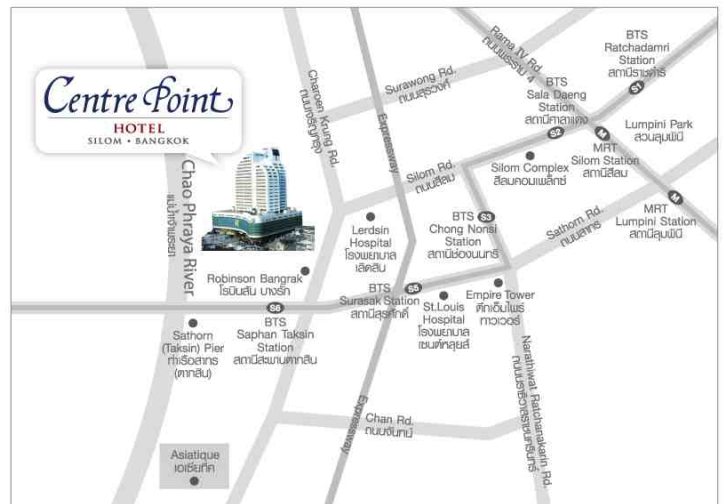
Centre Point
HOTEL
SILOM • BANGKOK

Chao Phraya River
แม่น้ำเจ้าพระยา

Charoen Krung Rd.
ถนนเจริญกรุง

Expressway

Surawong Rd.
ถนนสุรวงศ์

Rama IV Rd.
ถนนพระราม 4

BTS
Ratchadamri
Station
สถานีราชดำริ

S1

BTS
Sala Daeng
Station
สถานีศาลาแดง

S2

M

Lumpini Park
สวนลุมพินี

MRT
Silom Station
สถานีสีลม

Silom Rd.
ถนนสีลม

Silom Complex
สีลมคอมเพล็กซ์

M

MRT
Lumpini Station
สถานีลุมพินี

Lerdsin
Hospital
โรงพยาบาล
เลิดสิน

BTS
S3
Chong Nonsi
Station
สถานีช่องนนทรี

Sathorn Rd.
ถนนสาทร

Robinson Bangrak
โรบินสัน บางรัก

S6

BTS
Surasak Station
สถานีสุรศักดิ์

S5

Empire Tower
ตึกเอ็มไพร์
ทาวเวอร์

St.Louis
Hospital
โรงพยาบาล
เซนต์หลุยส์

Sathorn
(Taksin) Pier
ท่าเรือสาทร
(ตากสิน)

BTS
Saphan Taksin
Station
สถานีสะพานตากสิน

Narathiwat Ratchanakarin Rd.
ถนนนราธิวาสราชนครินทร์

Expressway

Chan Rd.
ถนนจันทน์

Asiatique
เอเชียทีค